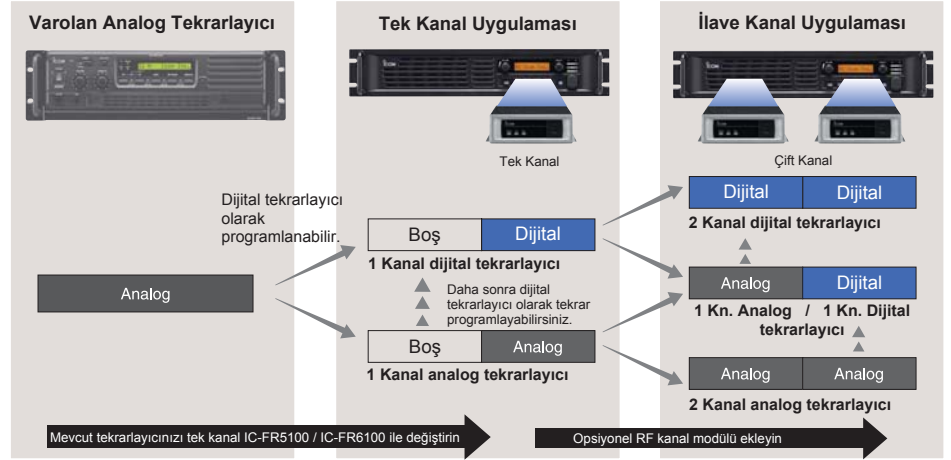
Varolan Analog Tekrarlayıcı

Tek Kanal Uygulaması

İlave Kanal Uygulaması

Tek Kanal

Çift Kanal

Dijital tekrarlayıcı olarak programlanabilir.

Analog

Boş

Dijital

1 Kanal dijital tekrarlayıcı

Daha sonra dijital tekrarlayıcı olarak tekrar programlayabilirsiniz.

Boş

Analog

1 Kanal analog tekrarlayıcı

Dijital

Dijital

2 Kanal dijital tekrarlayıcı

Analog

Dijital

1 Kn. Analog / 1 Kn. Dijital tekrarlayıcı

Analog

Analog

2 Kanal analog tekrarlayıcı

Mevcut tekrarlayıcınızı tek kanal IC-FR5100 / IC-FR6100 ile değiştirin

Opsiyonel RF kanal modülü ekleyin